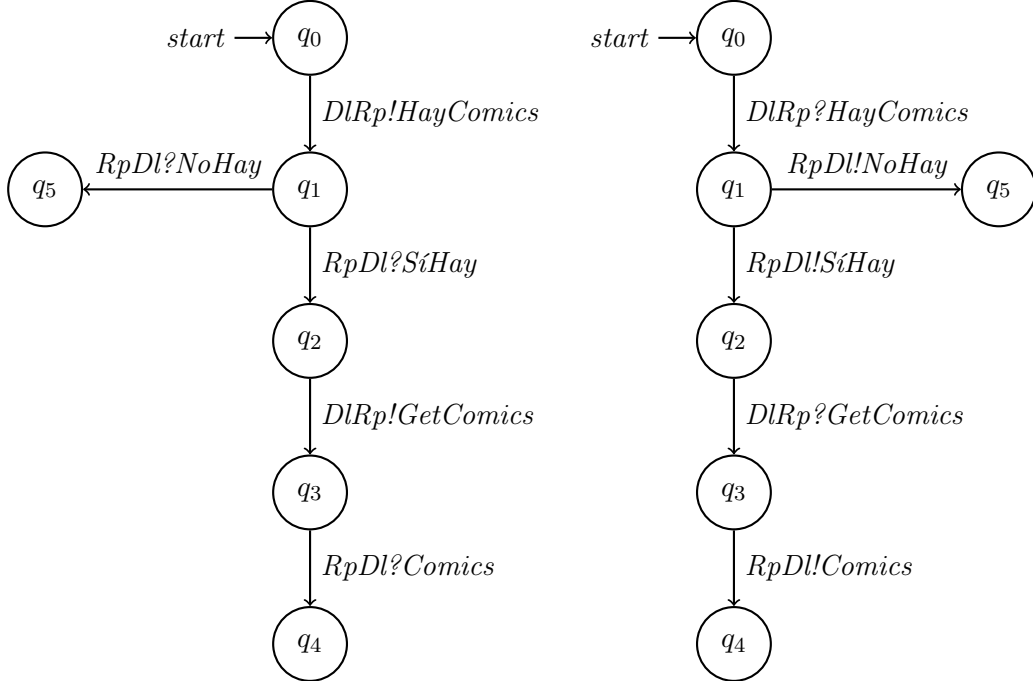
start $q_0$
DlRp!HayComics
RpDl?NoHay $q_5$ $q_1$
RpDl?SíHay
$q_2$
DlRp!GetComics
$q_3$
RpDl?Comics
$q_4$

start $q_0$
DlRp?HayComics
$q_1$ RpDl!NoHay $q_5$
RpDl!SíHay
$q_2$
DlRp?GetComics
$q_3$
RpDl!Comics
$q_4$